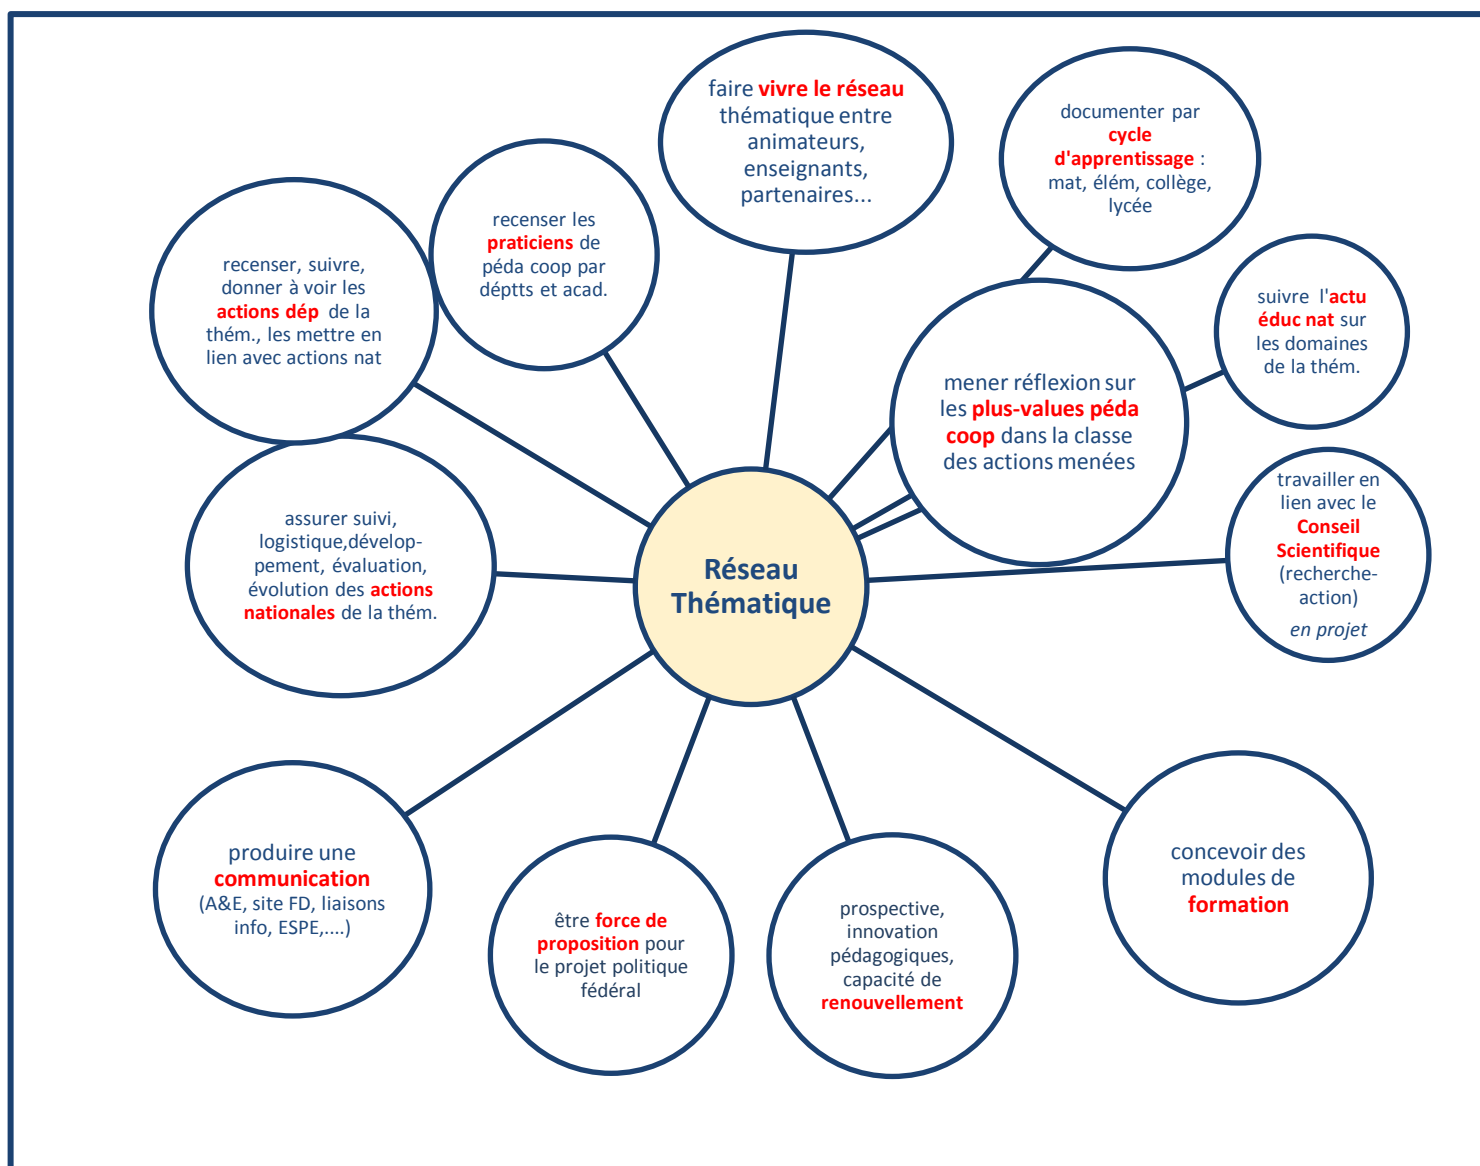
Réseau Thématique

faire vivre le réseau thématique entre animateurs, enseignants, partenaires...

documenter par cycle d'apprentissage : mat, élém, collège, lycée

suivre l'actu éduc nat sur les domaines de la thém.

mener réflexion sur les plus-values péda coop dans la classe des actions menées

travailler en lien avec le Conseil Scientifique (recherche-action)

en projet

concevoir des modules de formation

prospective, innovation pédagogiques, capacité de renouvellement

être force de proposition pour le projet politique fédéral

produire une communication (A&E, site FD, liaisons info, ESPE,....)

assurer suivi, logistique,développement, évaluation, évolution des actions nationales de la thém.

recenser, suivre, donner à voir les actions dép de la thém., les mettre en lien avec actions nat

recenser les praticiens de péda coop par déptts et acad.